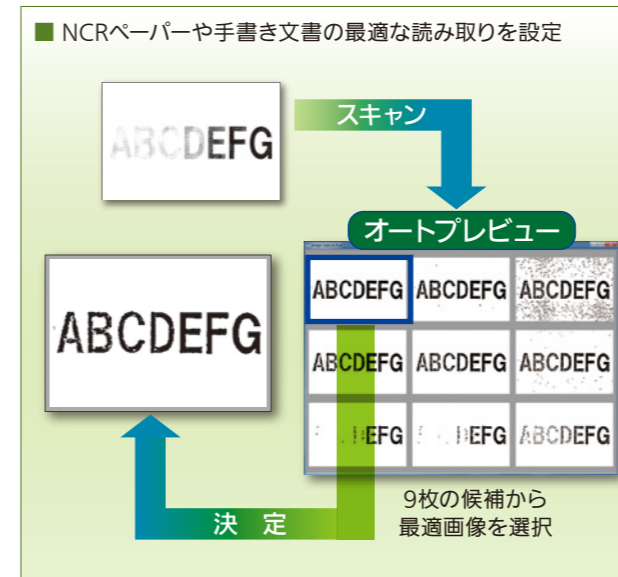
■ NCRペーパーや手書き文書の最適な読み取りを設定

ABCDEFG

スキャン

オートプレビュー

ABCDEFG

| ABCDEFG | ABCDEFG | ABCDEFG |
|---|---|---|
| ABCDEFG | ABCDEFG | ABCDEFG |
| EFG | EFG | ABCDEFG |

決　定

9枚の候補から
最適画像を選択